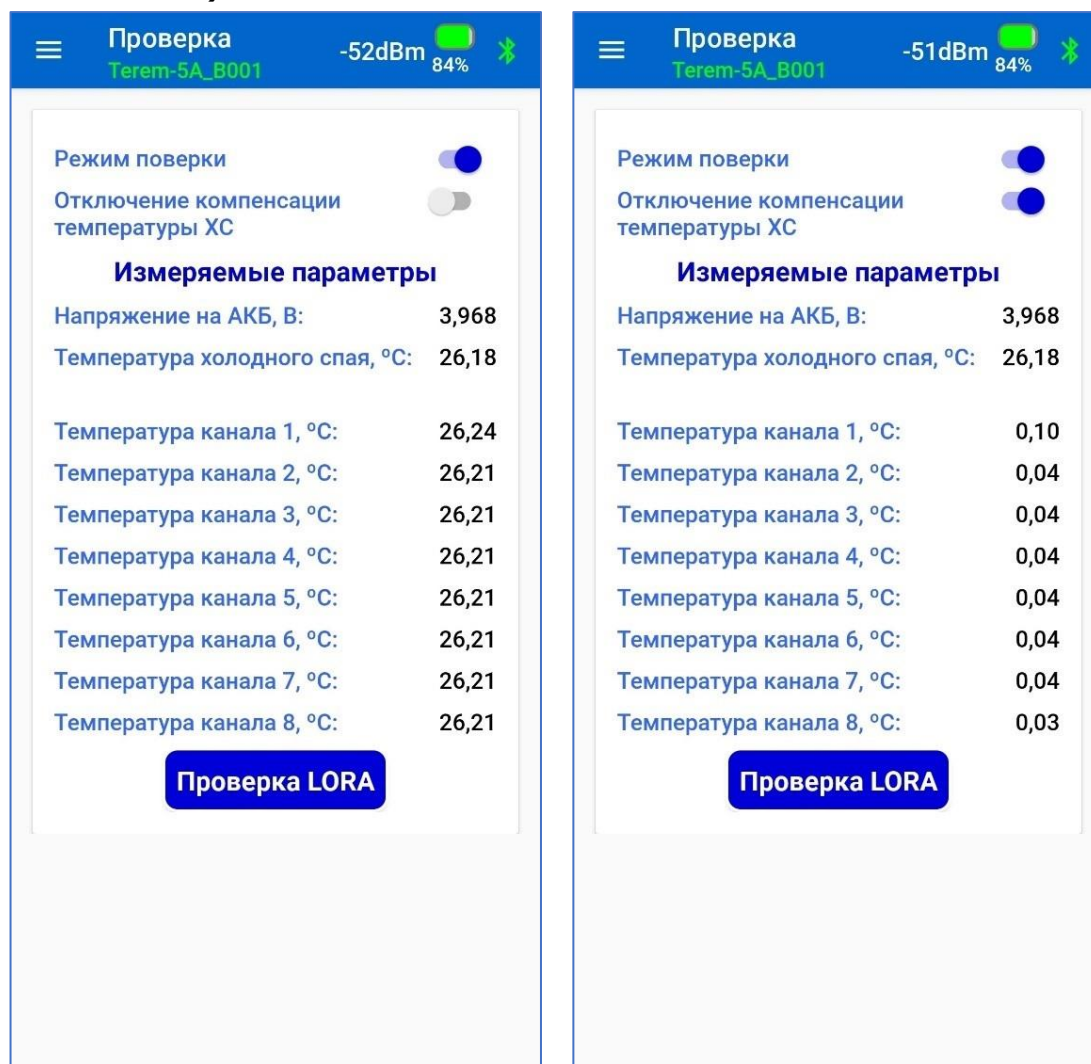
Проверка
Terem-5A_B001
-52dBm 84%

Режим поверки
Отключение компенсации температуры ХС

Измеряемые параметры

| | |
|---|---|
| Напряжение на АКБ, В: | 3,968 |
| Температура холодного спая, °С: | 26,18 |
| Температура канала 1, °С: | 26,24 |
| Температура канала 2, °С: | 26,21 |
| Температура канала 3, °С: | 26,21 |
| Температура канала 4, °С: | 26,21 |
| Температура канала 5, °С: | 26,21 |
| Температура канала 6, °С: | 26,21 |
| Температура канала 7, °С: | 26,21 |
| Температура канала 8, °С: | 26,21 |

Проверка LORA

Проверка
Terem-5A_B001
-51dBm 84%

Режим поверки
Отключение компенсации температуры ХС

Измеряемые параметры

| | |
|---|---|
| Напряжение на АКБ, В: | 3,968 |
| Температура холодного спая, °С: | 26,18 |
| Температура канала 1, °С: | 0,10 |
| Температура канала 2, °С: | 0,04 |
| Температура канала 3, °С: | 0,04 |
| Температура канала 4, °С: | 0,04 |
| Температура канала 5, °С: | 0,04 |
| Температура канала 6, °С: | 0,04 |
| Температура канала 7, °С: | 0,04 |
| Температура канала 8, °С: | 0,03 |

Проверка LORA